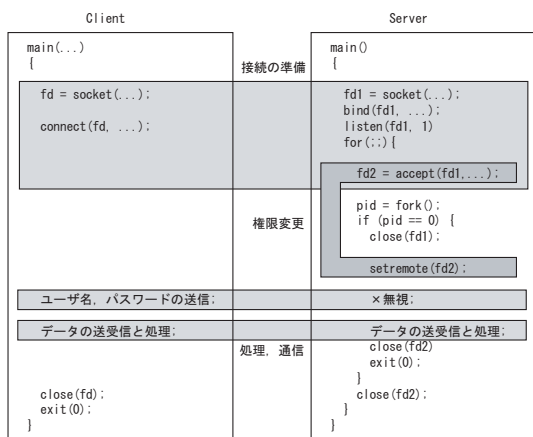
Client

main(...)
{

fd = socket(...);

connect(fd, ...);

ユーザ名, パスワードの送信;

データの送受信と処理;

close(fd);
exit(0);
}

接続の準備

権限変更

処理, 通信

Server

main()
{

fd1 = socket(...);
bind(fd1, ...);
listen(fd1, 1)
for(;;) {

fd2 = accept(fd1,...);

pid = fork();
if (pid == 0) {
close(fd1);

setremote(fd2);

×無視;

データの送受信と処理;
close(fd2)
exit(0);
}
close(fd2);
}
}